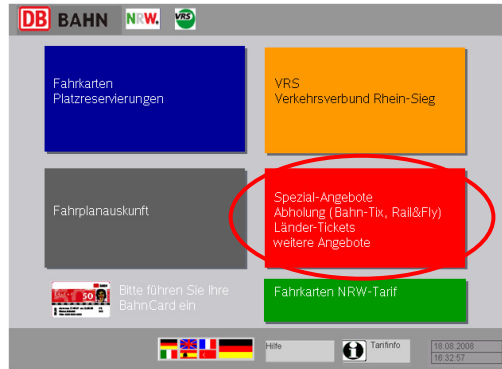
DB BAHN NRW. VRS

Fahrkarten
Platzreservierungen

VRS
Verkehrsverbund Rhein-Sieg

Fahrplanauskunft

Spezial-Angebote
Abholung (Bahn-Tix, Rail&Fly)
Länder-Tickets
weitere Angebote

50

Bitte führen Sie Ihre BahnCard ein

Fahrkarten NRW-Tarif

Hilfe

Tarifinfo

18.08.2008
16:32:57